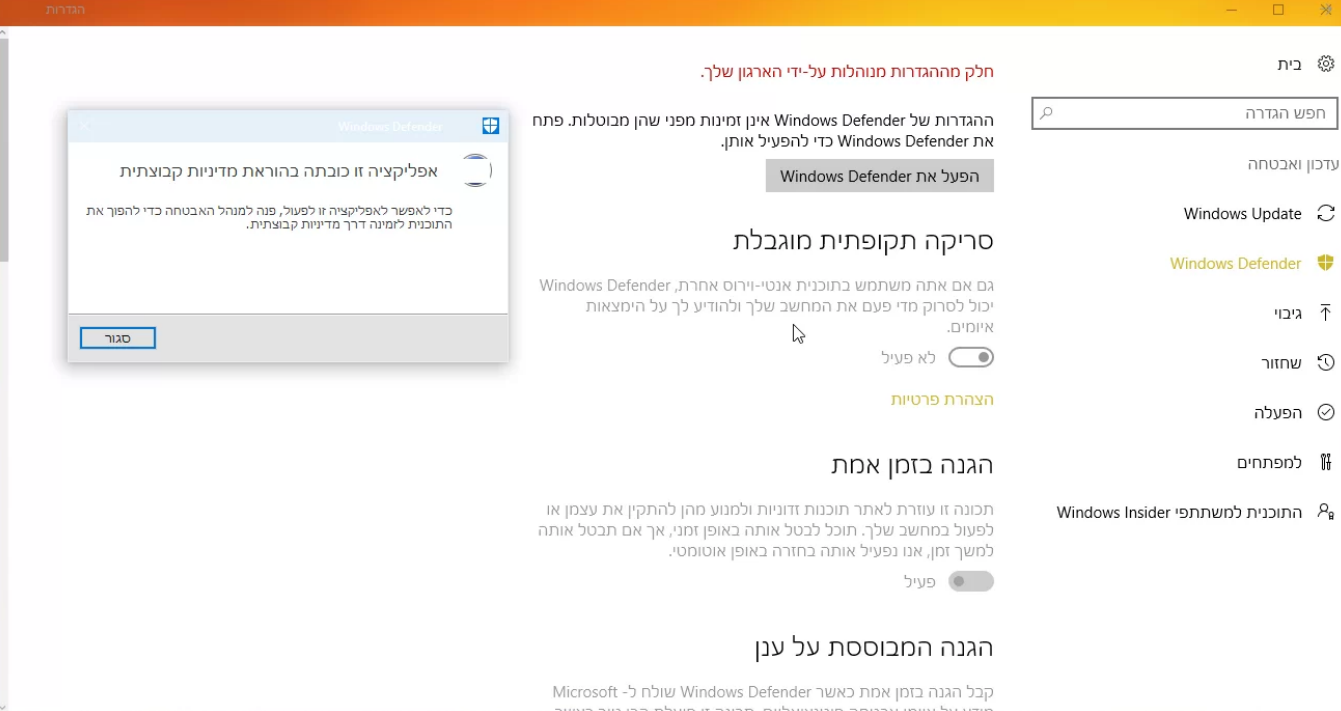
הגדרות

בית

חפש הגדרה

עדכון ואבטחה

Windows Update

Windows Defender

גיבוי

שחזור

הפעלה

למפתחים

התוכנית למשתתפי Windows Insider

חלק מההגדרות מנוהלות על-ידי הארגון שלך.

ההגדרות של Windows Defender אינן זמינות מפני שהן מבוטלות. פתח את Windows Defender כדי להפעיל אותן.

הפעל את Windows Defender

סריקה תקופתית מוגבלת

גם אם אתה משתמש בתוכנית אנטי-וירוס אחרת, Windows Defender יכול לסרוק מדי פעם את המחשב שלך ולהודיע לך על הימצאות איומים.

לא פעיל

הצהרת פרטיות

הגנה בזמן אמת

תכונה זו עוזרת לאתר תוכנות זדוניות ולמנוע מהן להתקין את עצמן או לפעול במחשב שלך. תוכל לבטל אותה באופן זמני, אך אם תבטל אותה למשך זמן, אנו נפעיל אותה בחזרה באופן אוטומטי.

פעיל

הגנה המבוססת על ענן

קבל הגנה בזמן אמת כאשר Windows Defender שולח ל- Microsoft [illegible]

Windows Defender

אפליקציה זו כובתה בהוראת מדיניות קבוצתית

כדי לאפשר לאפליקציה זו לפעול, פנה למנהל האבטחה כדי להפוך את התוכנית לזמינה דרך מדיניות קבוצתית.

סגור